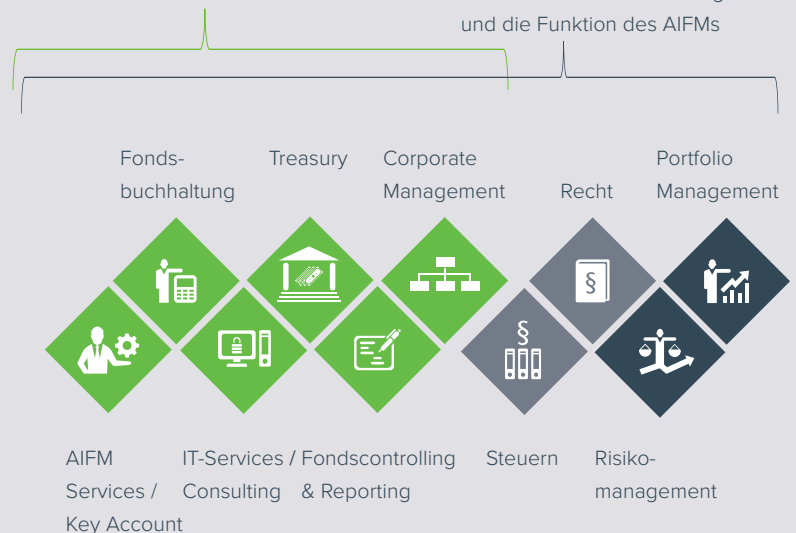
und die Funktion des AIFMs

Fondsbuchhaltung

Treasury

Corporate Management

Recht

Portfolio Management

§

§

AIFM Services / Key Account

IT-Services / Consulting

Fondscontrolling & Reporting

Steuern

Risikomanagement